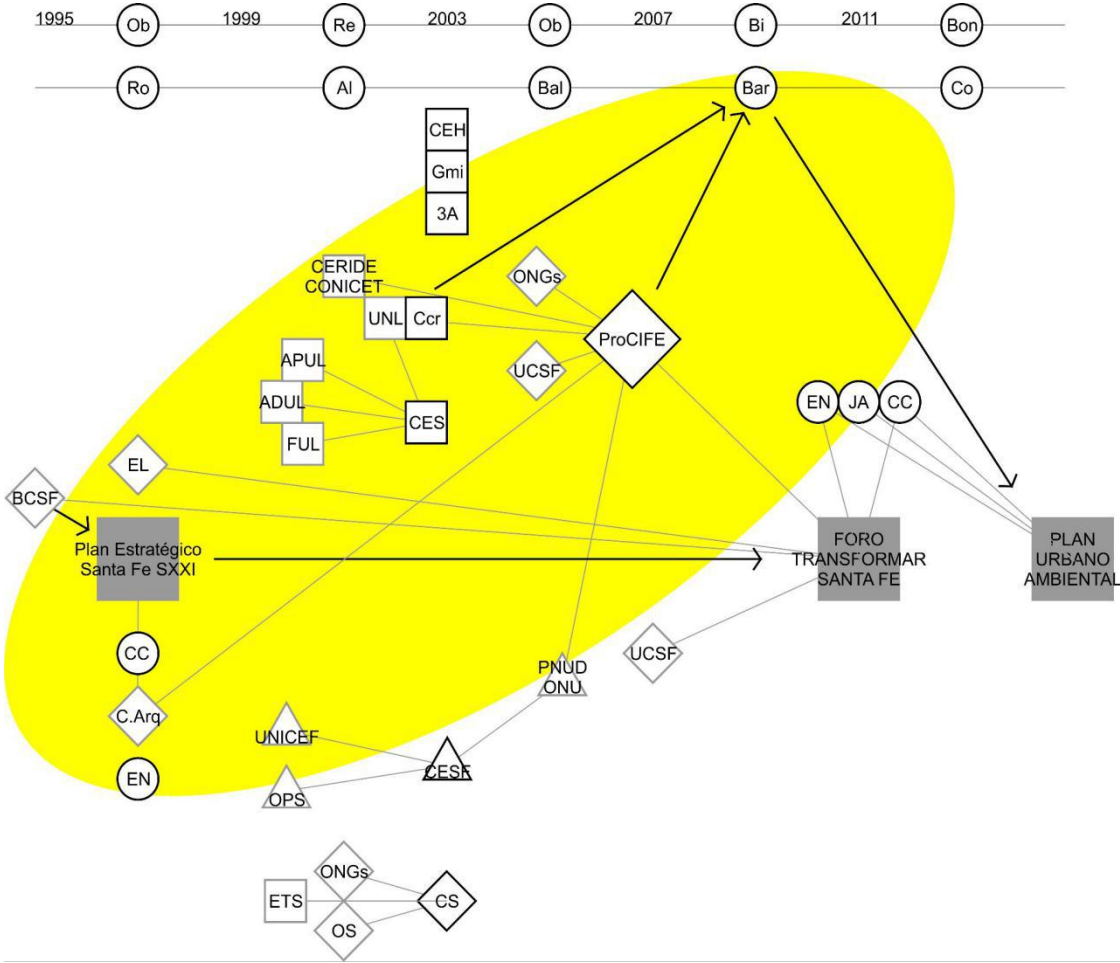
1995 Ob 1999 Re 2003 Ob 2007 Bi 2011 Bon

Ro Al Bal Bar Co

CEH
Gmi
3A

CERIDE
CONICET

ONGs

UNL Ccr

ProCIFE

APUL
ADUL
FUL

CES

UCSF

EN JA CC

EL

BCSF

Plan Estratégico
Santa Fe SXXI

FORO
TRANSFORMAR
SANTA FE

PLAN
URBANO
AMBIENTAL

CC

UCSF

PNUD
ONU

C.Arq

UNICEF

CESF

EN

OPS

ONGs

ETS

CS

OS